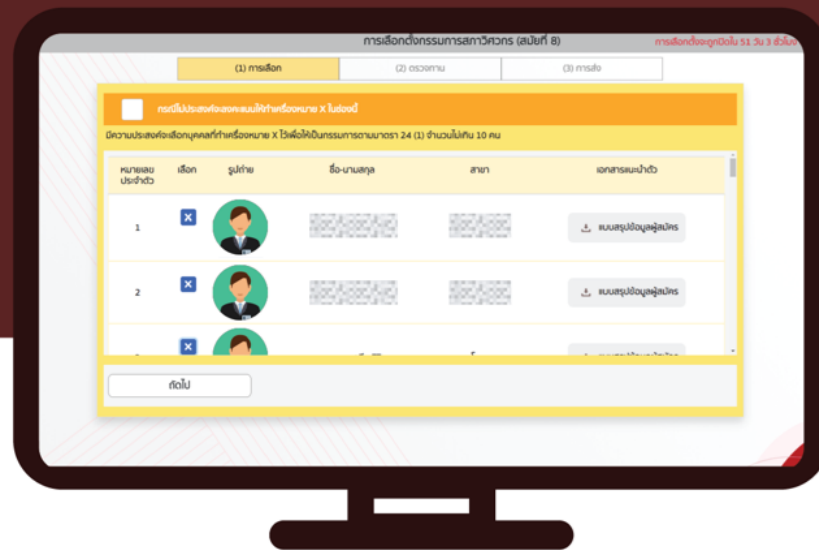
การเลือกตั้งกรรมการสภาวิศวกร (สมัยที่ 8)

การเลือกตั้งจะถูกปิดใน 51 วัน 3 ชั่วโมง

(1) การเลือก

(2) ตรวจทาน

(3) การส่ง

กรณีไม่ประสงค์จะลงคะแนนให้ทำเครื่องหมาย X ในช่องนี้

มีความประสงค์จะเลือกบุคคลที่ทำเครื่องหมาย X ไว้เพื่อให้เป็นกรรมการตามมาตรา 24 (1) จำนวนไม่เกิน 10 คน

| หมายเลขประจำตัว | เลือก | รูปถ่าย | ชื่อ-นามสกุล | สาขา | เอกสารแนะนำตัว |
|---|---|---|---|---|---|
| 1 | ✕ | | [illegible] | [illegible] | แบบสรุปข้อมูลผู้สมัคร |
| 2 | ✕ | | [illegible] | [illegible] | แบบสรุปข้อมูลผู้สมัคร |
| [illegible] | ✕ | | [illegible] | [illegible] | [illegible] |

ถัดไป